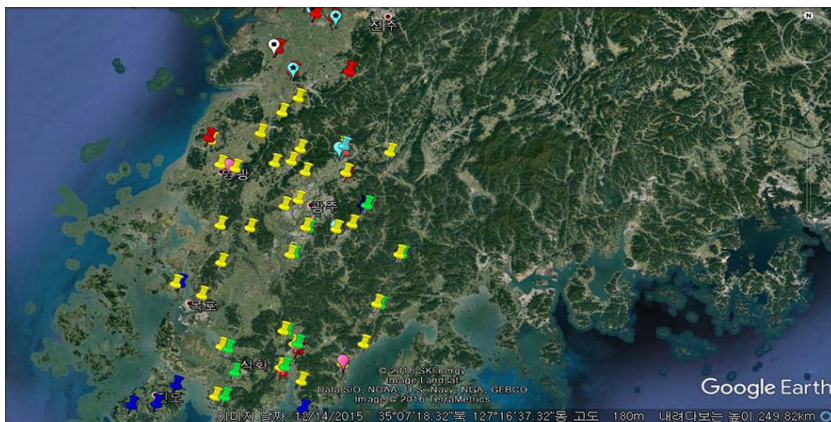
전주

N

광주

영광

목포

© 2016 SK Energy
Image Landsat
Data SIO, NOAA, U.S. Navy, NGA, GEBCO
Image © 2016 TerraMetrics

Google Earth

이미지 날짜: 12/14/2015 35°07'18.32"북 127°16'37.32"동 고도 180m 내려다보는 높이 249.82km